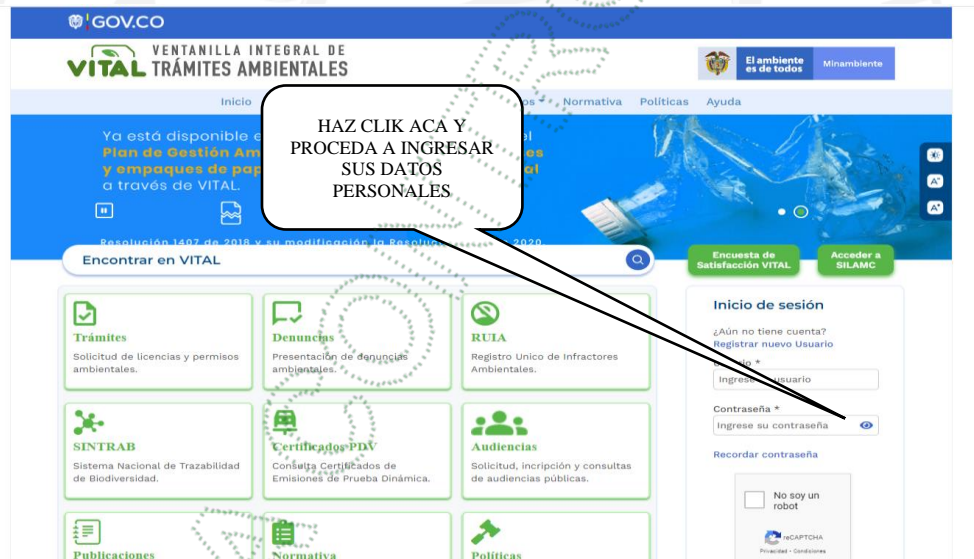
GOV.CO

VITAL VENTANILLA INTEGRAL DE TRÁMITES AMBIENTALES

El ambiente es de todos | Minambiente

Inicio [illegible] Normativa Políticas Ayuda

HAZ CLIK ACA Y PROCEDA A INGRESAR SUS DATOS PERSONALES

Ya está disponible e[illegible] el Plan de Gestión Am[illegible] es y empaques de pap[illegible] al a través de VITAL.

Resolución 1407 de 2018 y su modificación la Resolución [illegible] 2020

Encontrar en VITAL

Encuesta de Satisfacción VITAL

Acceder a SILAMC

Trámites
Solicitud de licencias y permisos ambientales.

Denuncias
Presentación de denuncias ambientales.

RUIA
Registro Unico de Infractores Ambientales.

SINTRAB
Sistema Nacional de Trazabilidad de Biodiversidad.

Certificados PDV
Consulta Certificados de Emisiones de Prueba Dinámica.

Audiencias
Solicitud, incripción y consultas de audiencias públicas.

Publicaciones

Normativa

Políticas

Inicio de sesión
¿Aún no tiene cuenta?
Registrar nuevo Usuario
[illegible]rio *
Ingrese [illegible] usuario
Contraseña *
Ingrese su contraseña
Recordar contraseña

No soy un robot
reCAPTCHA
Privacidad - Condiciones